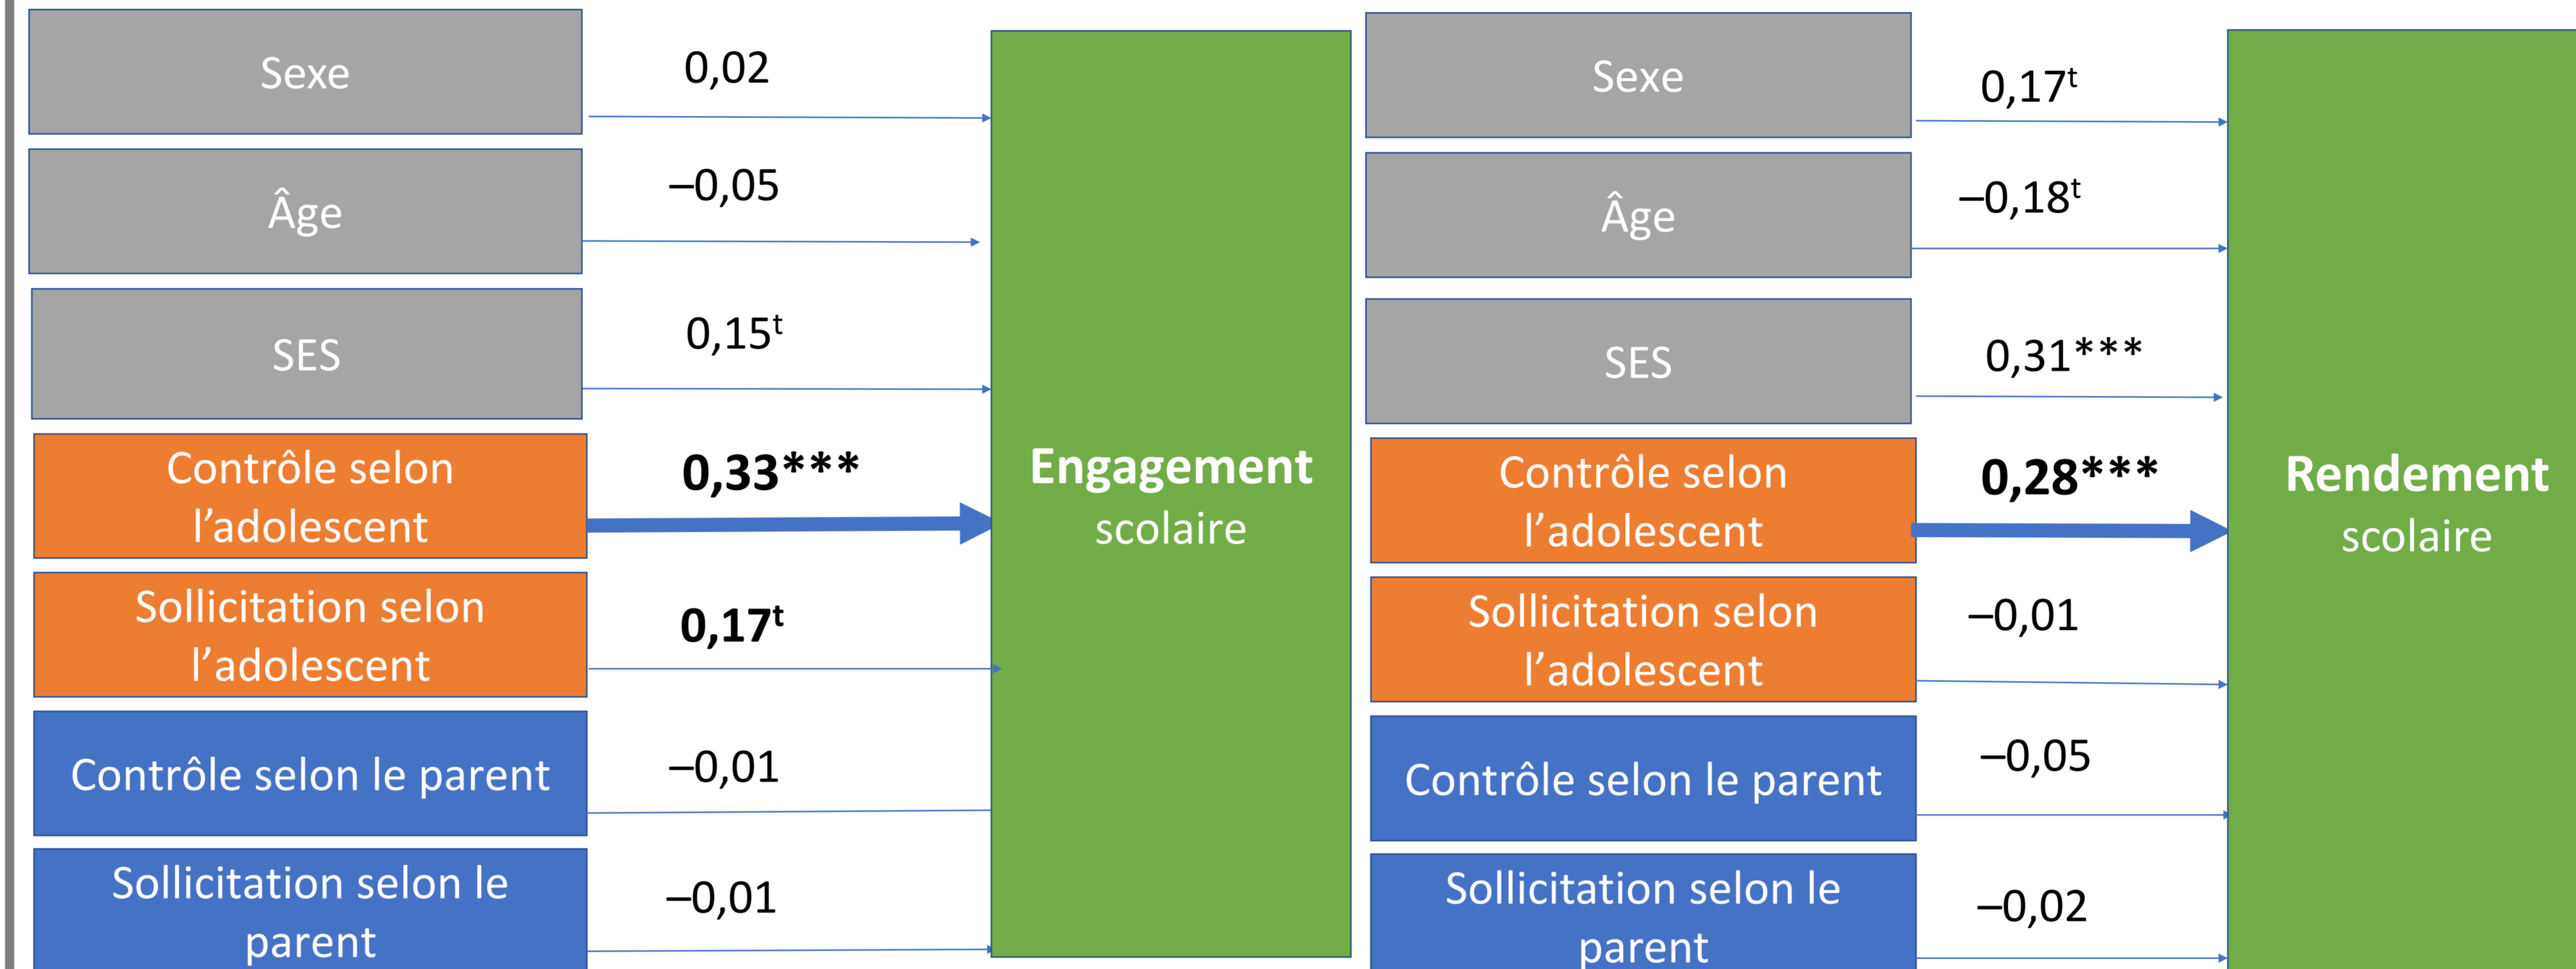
Sexe
0,02
Âge
–0,05
SES
$0,15^t$
Contrôle selon l'adolescent
**0,33*****
Sollicitation selon l'adolescent
**$0,17^t$**
Contrôle selon le parent
–0,01
Sollicitation selon le parent
–0,01
**Engagement** scolaire

Sexe
$0,17^t$
Âge
$–0,18^t$
SES
0,31***
Contrôle selon l'adolescent
**0,28*****
Sollicitation selon l'adolescent
–0,01
Contrôle selon le parent
–0,05
Sollicitation selon le parent
–0,02
**Rendement** scolaire